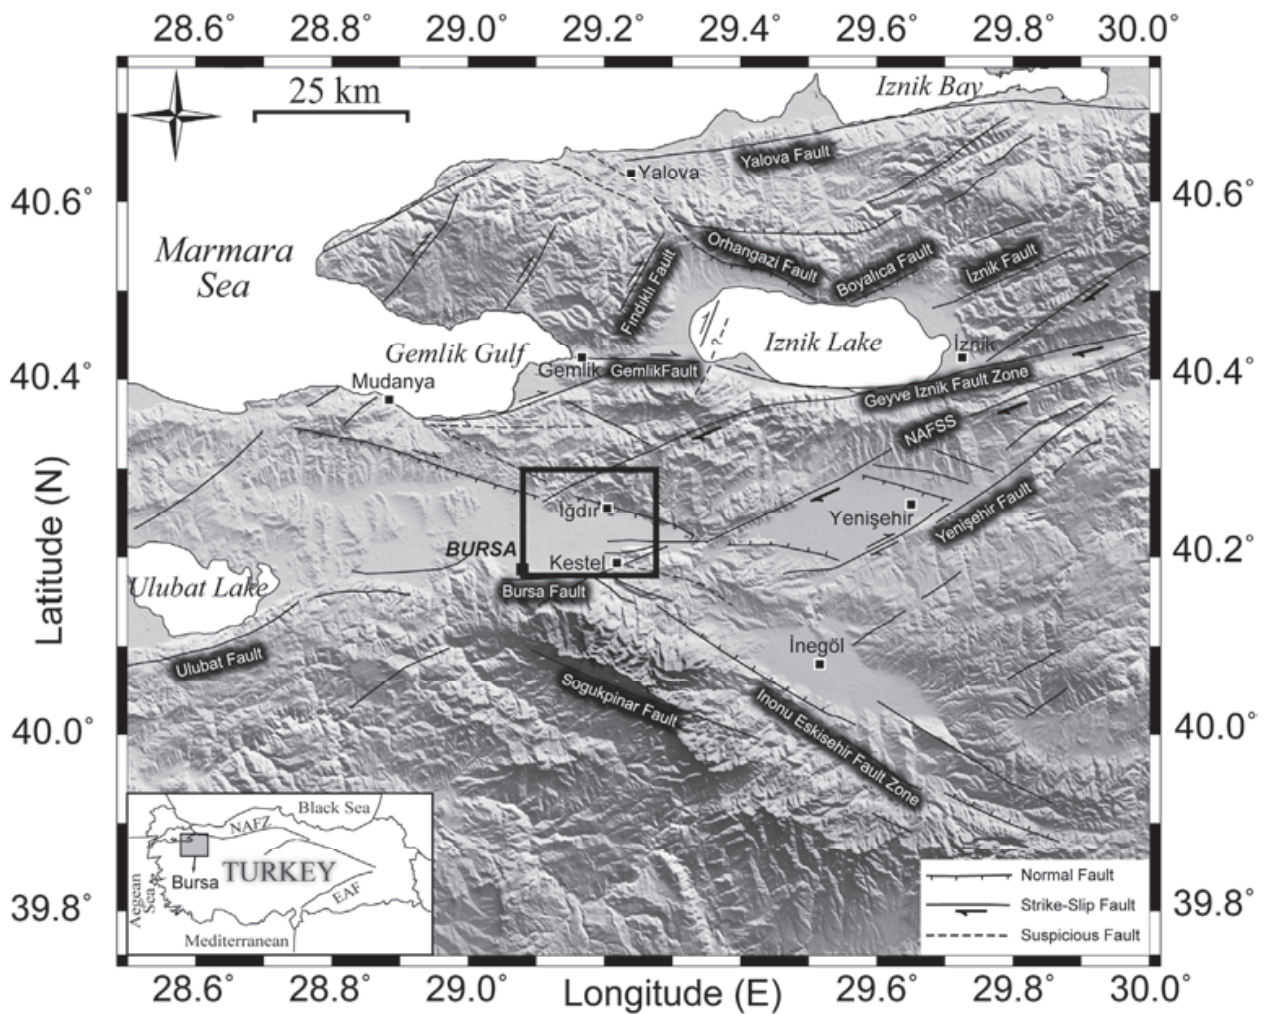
28.6° 28.8° 29.0° 29.2° 29.4° 29.6° 29.8° 30.0°

25 km

Iznik Bay

Yalova

Yalova Fault

40.6°

40.6°

Marmara Sea

Orhangazi Fault

Fındıklı Fault

Boyalıca Fault

Iznik Fault

Gemlik Gulf

Iznik Lake

Iznik

40.4°

Gemlik

GemlikFault

40.4°

Mudanya

Geyve Iznik Fault Zone

NAFSS

Latitude (N)

İğdır

Yenişehir

Yenişehir Fault

BURSA

Kestel

40.2°

Ulubat Lake

Bursa Fault

İnegöl

Ulubat Fault

Sogukpinar Fault

Inonu Eskisehir Fault Zone

40.0°

40.0°

Black Sea

NAFZ

TURKEY

Bursa

Aegean Sea

EAF

Mediterranean

Normal Fault

Strike-Slip Fault

Suspicious Fault

39.8°

39.8°

28.6° 28.8° 29.0° Longitude (E) 29.6° 29.8° 30.0°